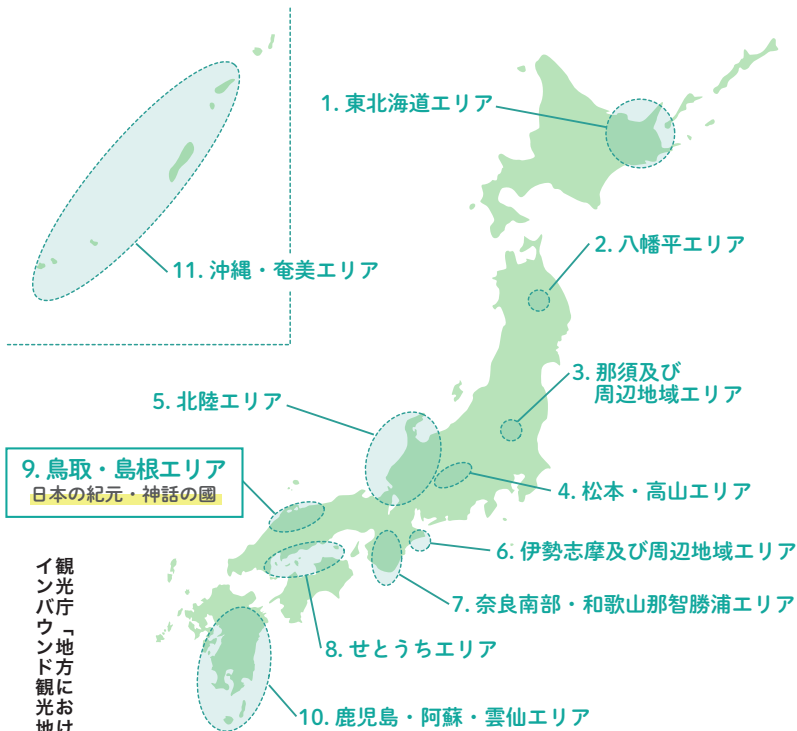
1. 東北海道エリア

2. 八幡平エリア

3. 那須及び周辺地域エリア

4. 松本・高山エリア

5. 北陸エリア

6. 伊勢志摩及び周辺地域エリア

7. 奈良南部・和歌山那智勝浦エリア

8. せとうちエリア

9. 鳥取・島根エリア
日本の紀元・神話の國

10. 鹿児島・阿蘇・雲仙エリア

11. 沖縄・奄美エリア

観光庁「地方におけ
インバウンド観光地
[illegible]